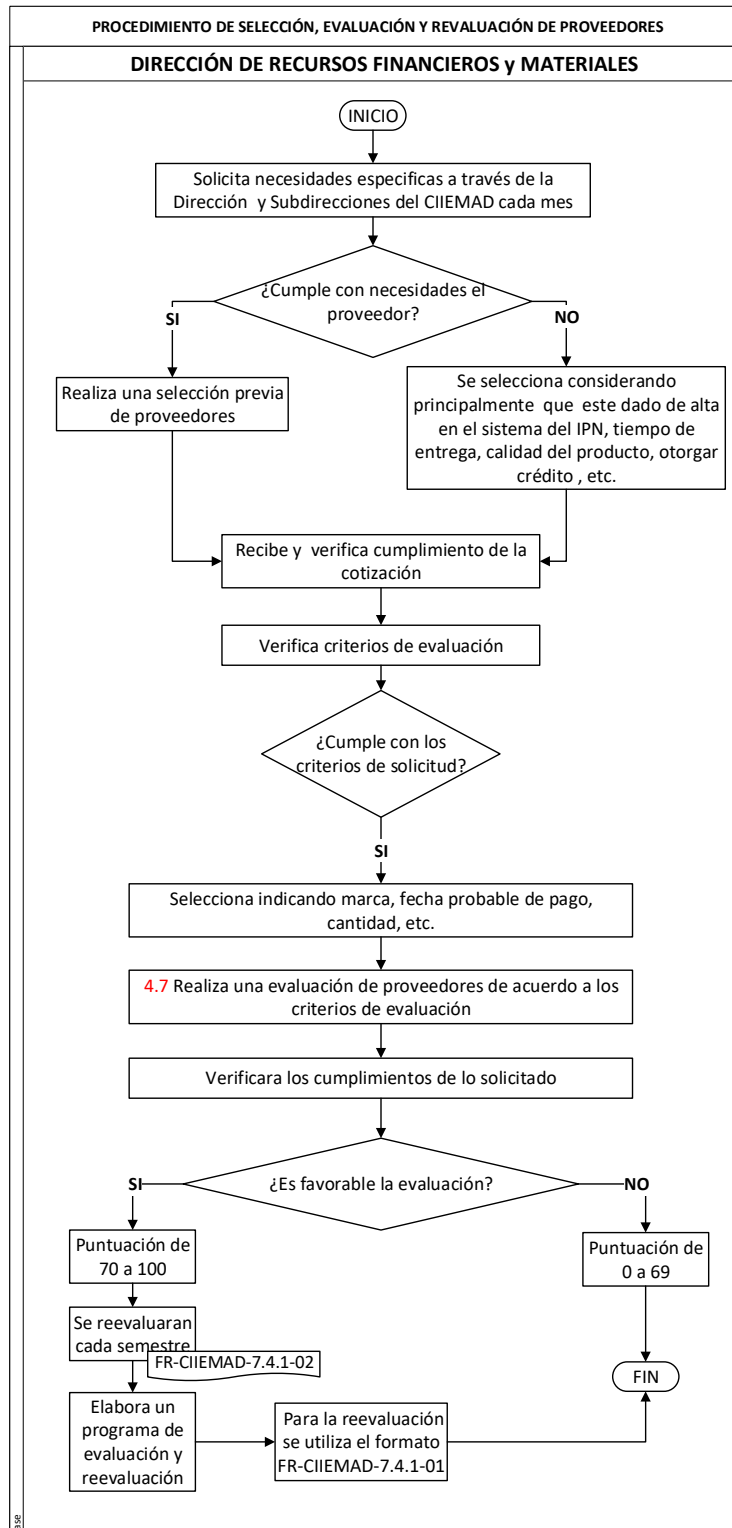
PROCEDIMIENTO DE SELECCIÓN, EVALUACIÓN Y REVALUACIÓN DE PROVEEDORES

DIRECCIÓN DE RECURSOS FINANCIEROS y MATERIALES

INICIO

Solicita necesidades especificas a través de la Dirección y Subdirecciones del CIIEMAD cada mes

¿Cumple con necesidades el proveedor?

SI

NO

Realiza una selección previa de proveedores

Se selecciona considerando principalmente que este dado de alta en el sistema del IPN, tiempo de entrega, calidad del producto, otorgar crédito , etc.

Recibe y verifica cumplimiento de la cotización

Verifica criterios de evaluación

¿Cumple con los criterios de solicitud?

SI

Selecciona indicando marca, fecha probable de pago, cantidad, etc.

4.7 Realiza una evaluación de proveedores de acuerdo a los criterios de evaluación

Verificara los cumplimientos de lo solicitado

SI

¿Es favorable la evaluación?

NO

Puntuación de 70 a 100

Puntuación de 0 a 69

Se reevaluaran cada semestre

FR-CIIEMAD-7.4.1-02

FIN

Elabora un programa de evaluación y reevaluación

Para la reevaluación se utiliza el formato FR-CIIEMAD-7.4.1-01

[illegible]